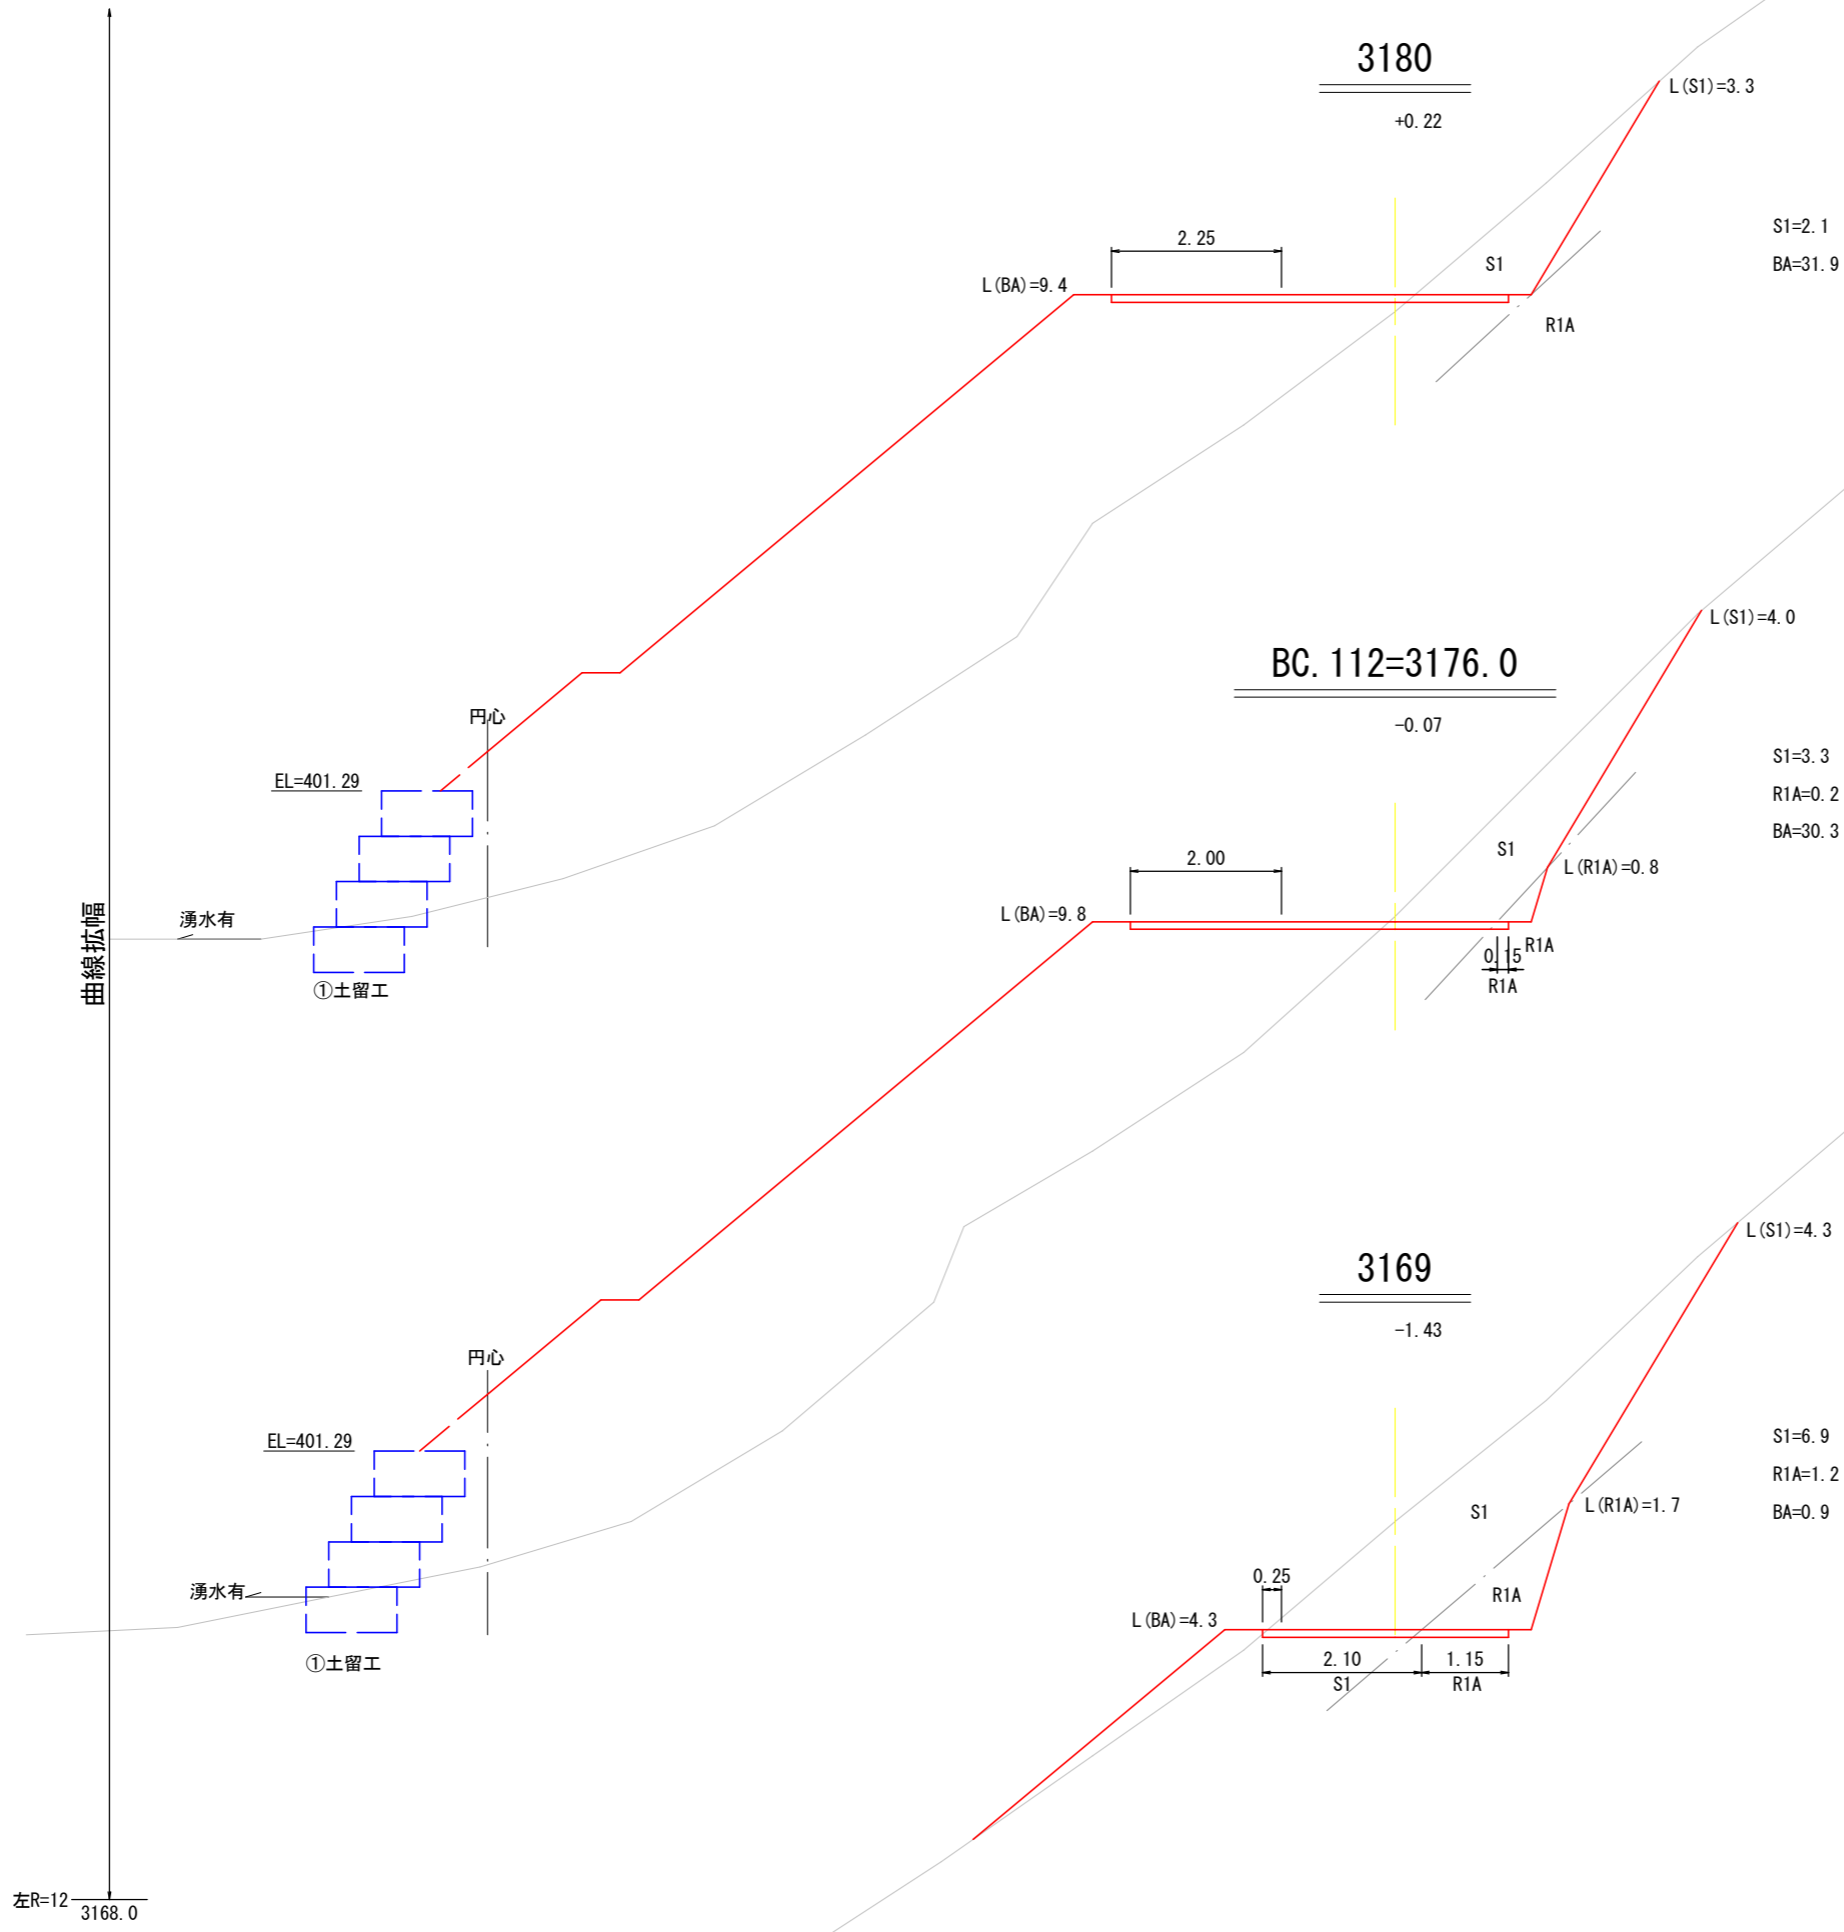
3180

+0.22

L(S1)=3.3

S1=2.1

BA=31.9

2.25

L(BA)=9.4

S1

R1A

円心

EL=401.29

湧水有

①土留工

曲線拡幅

BC.112=3176.0

-0.07

L(S1)=4.0

S1=3.3

R1A=0.2

BA=30.3

S1

L(R1A)=0.8

2.00

L(BA)=9.8

R1A

0.15

R1A

3169

-1.43

L(S1)=4.3

円心

EL=401.29

S1=6.9

R1A=1.2

BA=0.9

L(R1A)=1.7

S1

0.25

R1A

L(BA)=4.3

湧水有

2.10

S1

1.15

R1A

①土留工

左R=12

3168.0